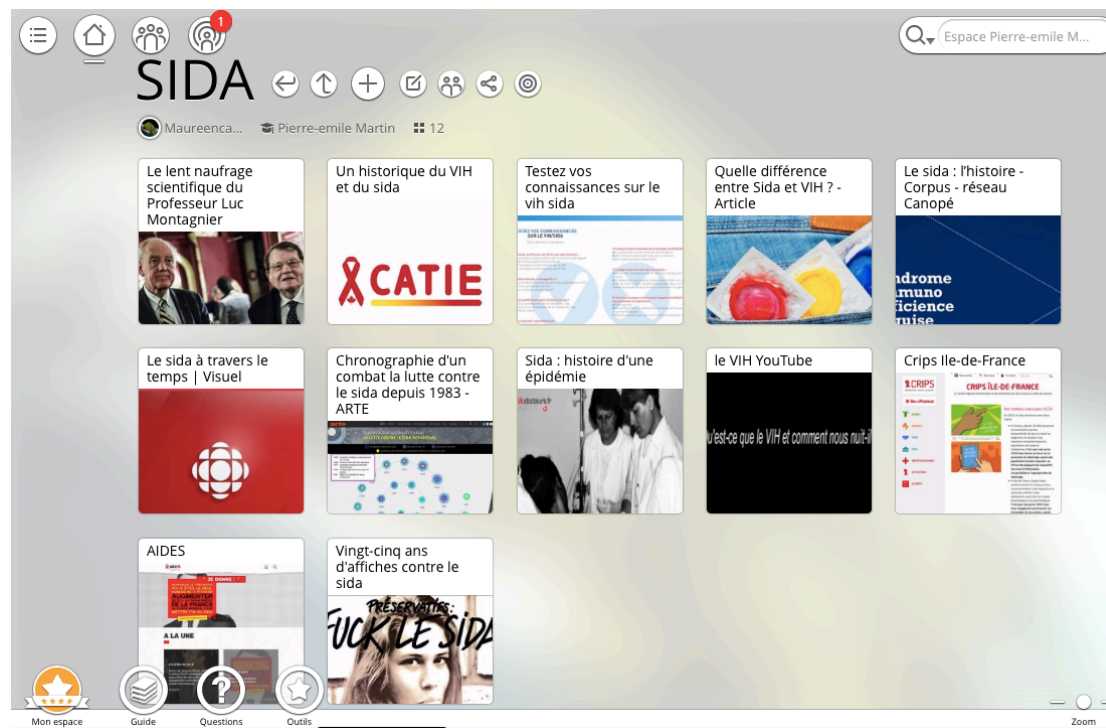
1

Espace Pierre-emile M...

SIDA

Maureenca... Pierre-emile Martin 12

Le lent naufrage scientifique du Professeur Luc Montagnier

Un historique du VIH et du sida

CATIE

Testez vos connaissances sur le vih sida

Quelle différence entre Sida et VIH ? - Article

Le sida : l'histoire - Corpus - réseau Canopé

ndrome mmuno ficience quise

Le sida à travers le temps | Visuel

Chronographie d'un combat la lutte contre le sida depuis 1983 - ARTE

Sida : histoire d'une épidémie

le VIH YouTube

u'est-ce que le VIH et comment nous nuit-il

Crips Ile-de-France

CRIPS

CRIPS ÎLE-DE-FRANCE

AIDES

AUGMENTER

A LA UNE

Vingt-cinq ans d'affiches contre le sida

PRÉSERVATIFS: FUCK LE SIDA

Mon espace

Guide

Questions

Outils

Zoom